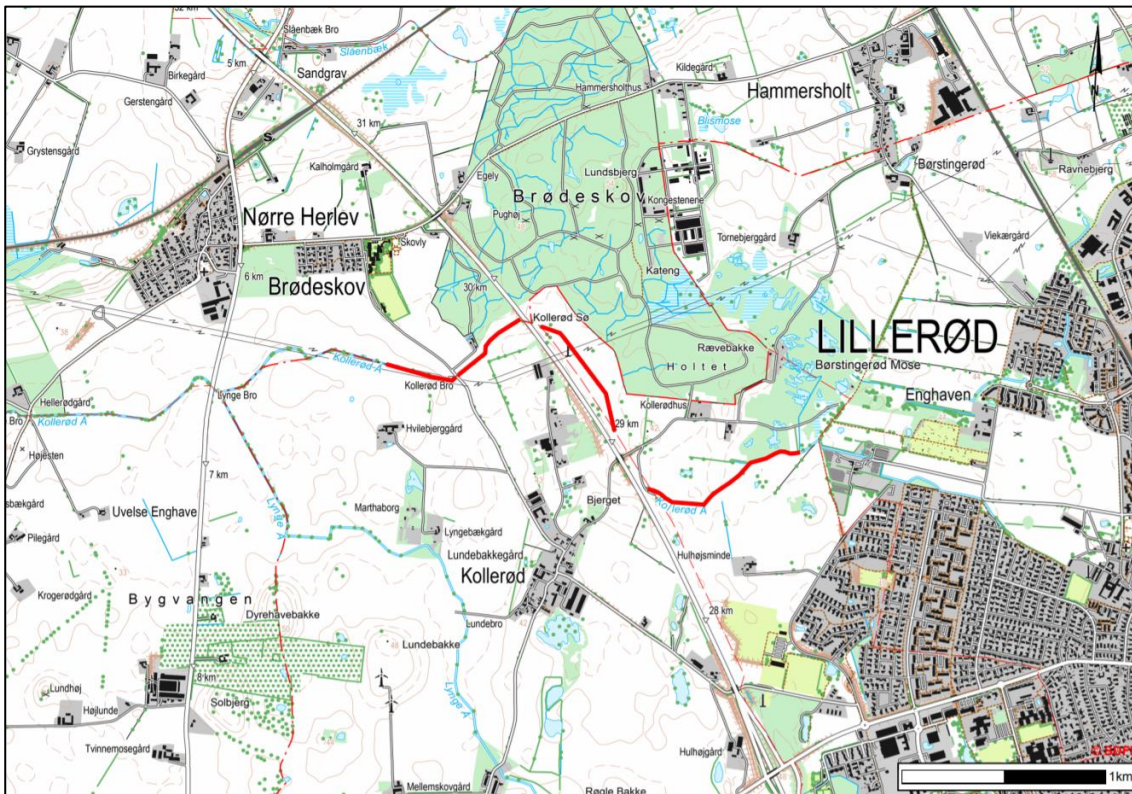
Slåenbæk Bro
Slåenbæk
5 km
Sandgrav
Birkegård
Gerstengård
Grystensgård
31 km
Kalholmgård
Nørre Herlev
6 km
Brødeskov
Skovly
Hammersholthus
Kildegård
Hammersholt
Blismose
Børstingerød
Ravnebjerg
Egely
Lundsbjerg
Brødeskov
Kongestenene
Pughøj
Tornebjerggård
Viekærgård
Kateng
30 km
Kollerød Sø
LILLERØD
Rævebakke
Holtet
Børstingerød Mose
Enghaven
Kollerød Å
Kollerød Bro
Hellerødgård
Lynge Bro
Bro
Kollerød Å
Højesten
Hvilebjerggård
Kollerødhus
29 km
7 km
Bjerget
Kollerød Å
sbækgård
Uvelse Enghave
Pilegård
Marthaborg
Lyngebækgård
Lynge Å
Lundebakkegård
Kollerød
Hulhøjsminde
Krogerødgård
Bygvangen
Dyrehavebakke
28 km
Lundebro
Lundebakke
8 km
Lundhøj
Højlunde
Solbjerg
Lynge Å
Tvinnemosegård
Hulhøjgård
Mellemskovgård
Røgle Bakke
1km
N